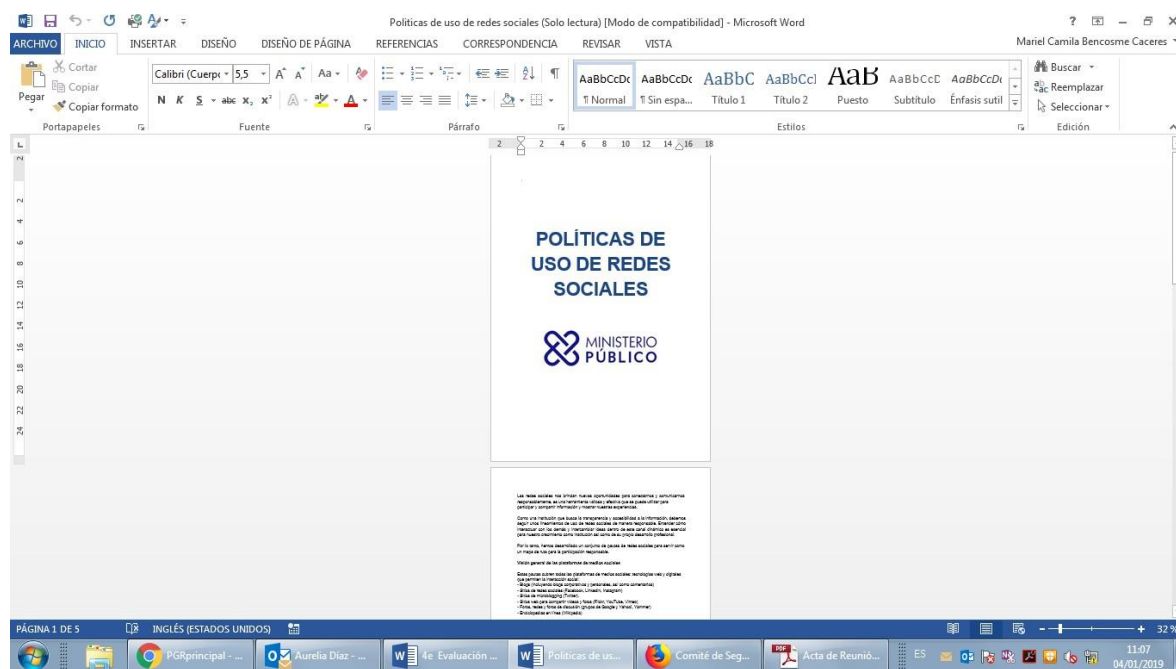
Políticas de uso de redes sociales (Solo lectura) [Modo de compatibilidad] - Microsoft Word

? – ×

ARCHIVO INICIO INSERTAR DISEÑO DISEÑO DE PÁGINA REFERENCIAS CORRESPONDENCIA REVISAR VISTA

Mariel Camila Bencosme Caceres

Cortar
Copiar
Pegar
Copiar formato
Portapapeles

Calibri (Cuerpo 5,5
N K S abc $x_2$ $x^2$
Fuente

Párrafo

AaBbCcDc ¶ Normal
AaBbCcDc ¶ Sin espa...
AaBbC Título 1
AaBbCcl Título 2
AaB Puesto
AaBbCcD Subtítulo
AaBbCcDc Énfasis sutil
Estilos

Buscar
Reemplazar
Seleccionar
Edición

POLÍTICAS DE USO DE REDES SOCIALES

MINISTERIO PÚBLICO

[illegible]

PÁGINA 1 DE 5 INGLÉS (ESTADOS UNIDOS)

32 %

PGRprincipal - ...
Aurelia Díaz - ...
4e Evaluación ...
Políticas de us...
Comité de Seg...
Acta de Reunió...

ES

11:07
04/01/2019